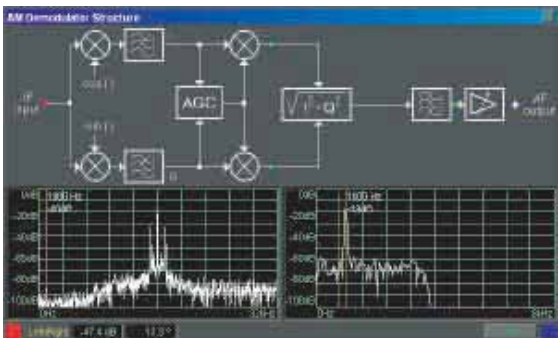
AM Demodulator Structure

cos(t)

sin(t)

IF Input

AGC

$\sqrt{I^2+Q^2}$

AF Output

I

Q

0dB

-20dB

-40dB

-60dB

-80dB

-100dB

1800 Hz

0Hz

0dB

-20dB

-40dB

-60dB

-80dB

-100dB

1800 Hz

0Hz

5kHz

Level

-47.4 dB

12.3

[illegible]